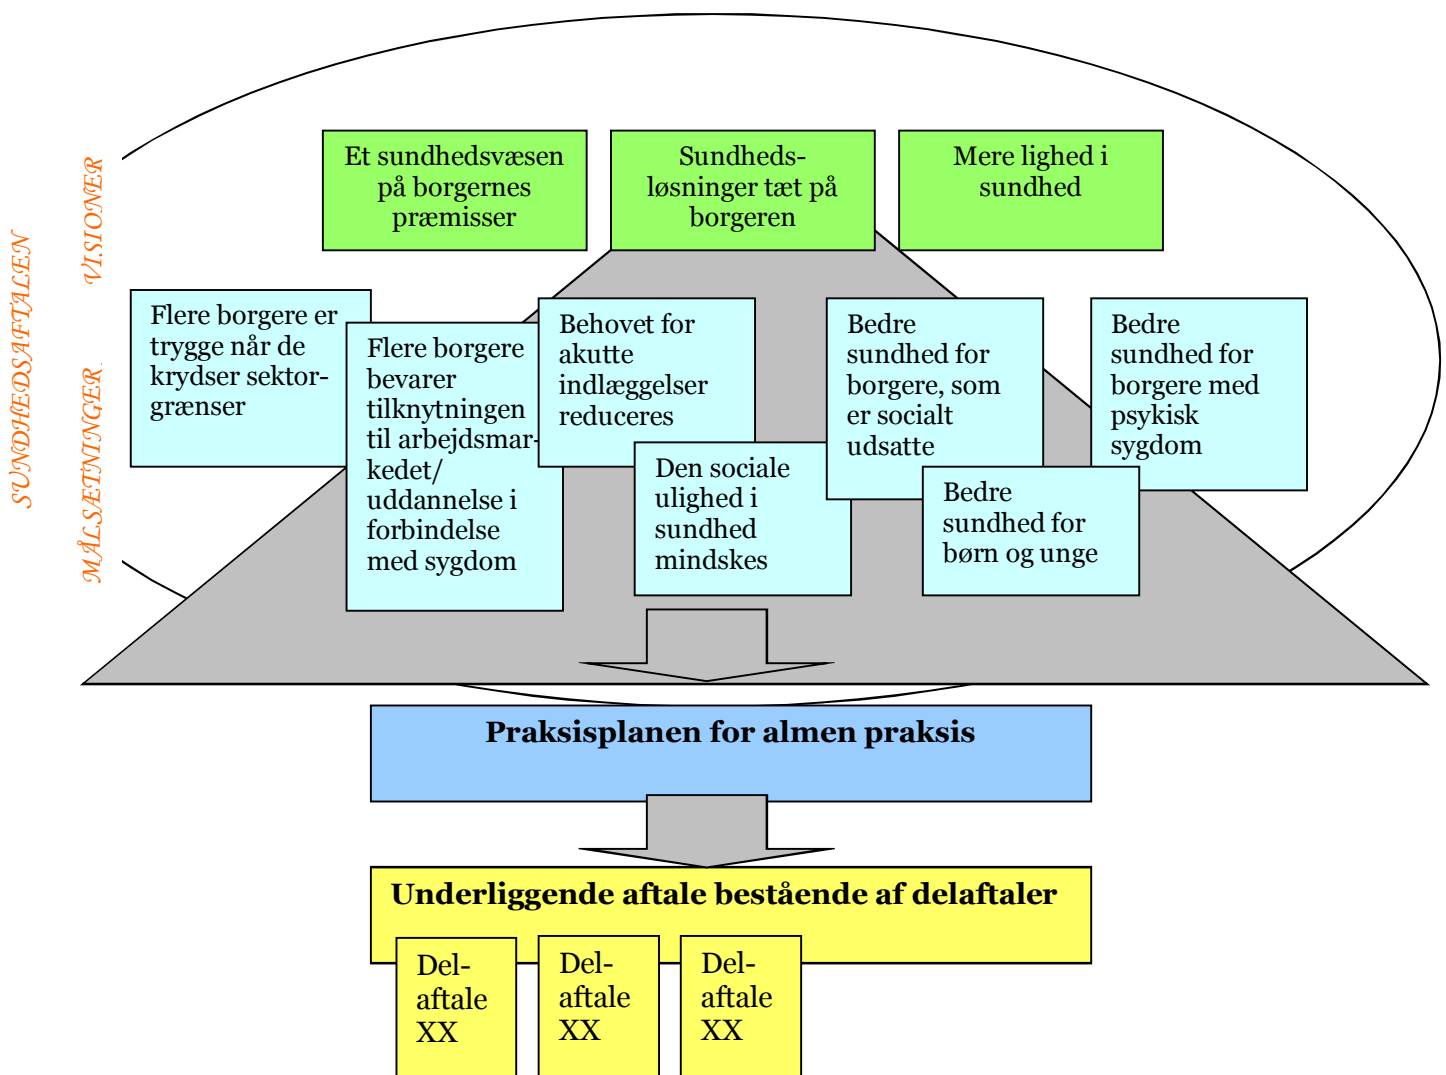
SUNDHEDSAFTALEN

VISIONER

Et sundhedsvæsen på borgernes præmisser

Sundhedsløsninger tæt på borgeren

Mere lighed i sundhed

MÅLSÆTNINGER

Flere borgere er trygge når de krydser sektorgrænser

Flere borgere bevarer tilknytningen til arbejdsmarkedet/ uddannelse i forbindelse med sygdom

Behovet for akutte indlæggelser reduceres

Den sociale ulighed i sundhed mindskes

Bedre sundhed for borgere, som er socialt udsatte

Bedre sundhed for børn og unge

Bedre sundhed for borgere med psykisk sygdom

Praksisplanen for almen praksis

Underliggende aftale bestående af delaftaler

Delaftale XX

Delaftale XX

Delaftale XX